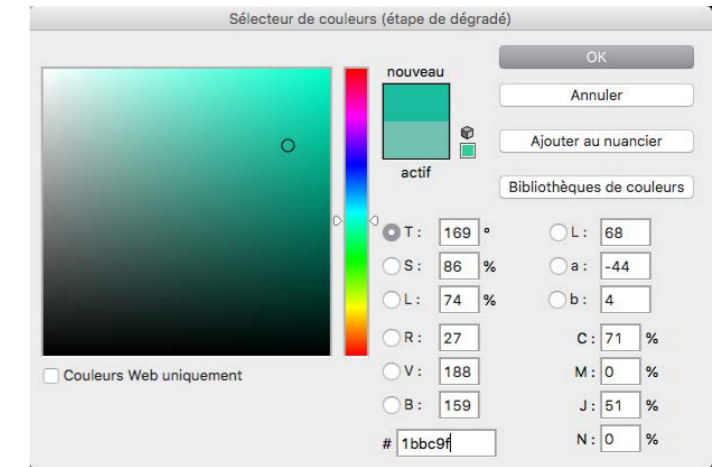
Sélecteur de couleurs (étape de dégradé)

nouveau

actif

OK

Annuler

Ajouter au nuancier

Bibliothèques de couleurs

T: 169 °

S: 86 %

L: 74 %

R: 27

V: 188

B: 159

L: 68

a: -44

b: 4

C: 71 %

M: 0 %

J: 51 %

N: 0 %

# 1bbc9f

Couleurs Web uniquement